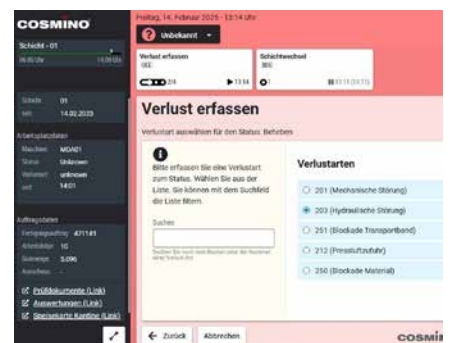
COSMINO

Schicht - 01

06:00 Uhr 14:00 Uhr

Schicht 01
seit 14.02.2025

Arbeitsplatzdaten

Maschine MOA01
Status Unknown
Verlustart unknown
seit 14:01

Auftragsdaten

Fertigungsauftrag 471141
Arbeitsfolge 10
Sollmenge 3.096
Ausschuss -

Prüfdokumente (Link)
Auswertungen (Link)
Speiseplan Kantine (Link)

Freitag, 14. Februar 2025 - 13:14 Uhr

Unbekannt

Verlust erfassen
00:00

2/4 13:14

Schichtwechsel
00:00

0 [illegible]

Verlust erfassen

Verlustart auswählen für den Status: Beheben

Bitte erfassen Sie eine Verlustart zum Status. Wählen Sie aus der Liste. Sie können mit dem Suchfeld die Liste filtern.

Suchen

Suchen Sie nach dem Namen oder der Nummer einer Verlustart

Verlustarten

201 (Mechanische Störung)
203 (Hydraulische Störung)
251 (Blockade Transportband)
212 (Pressluftzufuhr)
250 (Blockade Material)

Zurück Abbrechen

COSMI